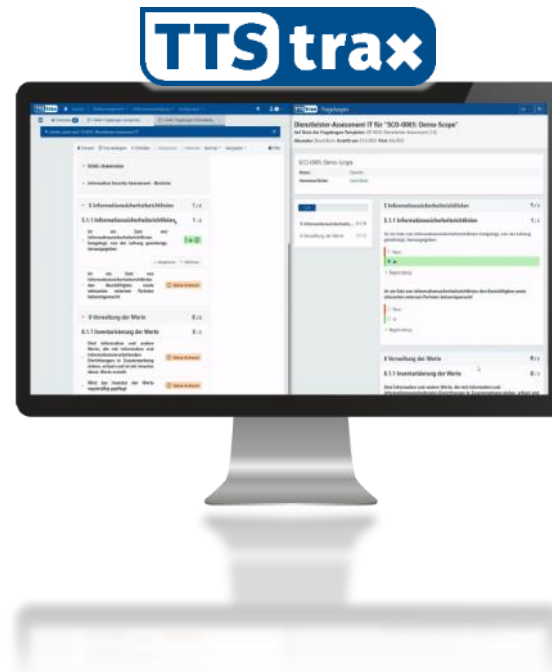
TTS trax

Dienstleister-Assessment IT für "SCO-0005: Demo-Scope"

SCO-0005: Demo-Scope

5 Informationssicherheitsrichtlinien

5.1.1 Informationssicherheitsrichtlinien

5.1.1 Informationssicherheitsrichtlinien

Nein

Ja

Begründung

8 Verwaltung der Werte

8.1.1 Inventarisierung der Werte

8 Verwaltung der Werte

8.1.1 Inventarisierung der Werte

ISDAG-Stakeholder

Information Security Assessment - Basisline